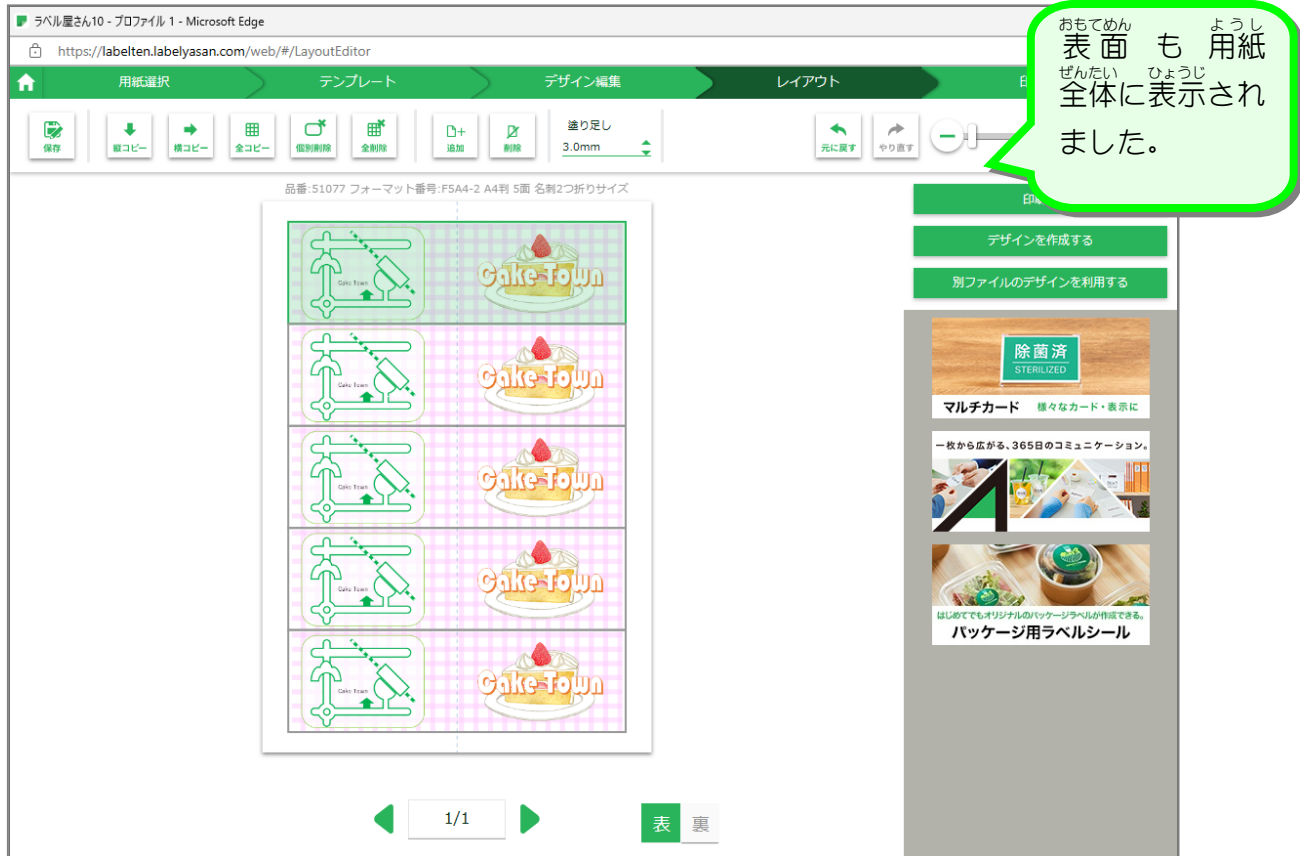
ラベル屋さん10 - プロファイル 1 - Microsoft Edge
https://labelten.labelyasan.com/web/#/LayoutEditor

用紙選択　テンプレート　デザイン編集　レイアウト　印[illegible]

保存　縦コピー　横コピー　全コピー　個別削除　全削除　追加　削除　塗り足し 3.0mm　元に戻す　やり直す

おもてめん　ようし
表面　も　用紙
ぜんたい　ひょうじ
全体に表示されました。

品番:51077 フォーマット番号:F5A4-2 A4判 5面 名刺2つ折りサイズ

Cake Town
Cake-Town
Cake Town
Cake-Town
Cake Town
Cake-Town
Cake Town
Cake-Town
Cake Town
Cake-Town

印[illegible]
デザインを作成する
別ファイルのデザインを利用する

除菌済
STERILIZED
マルチカード　様々なカード・表示に

一枚から広がる、365日のコミュニケーション。

はじめてでもオリジナルのパッケージラベルが作成できる。
パッケージ用ラベルシール

1/1
表　裏